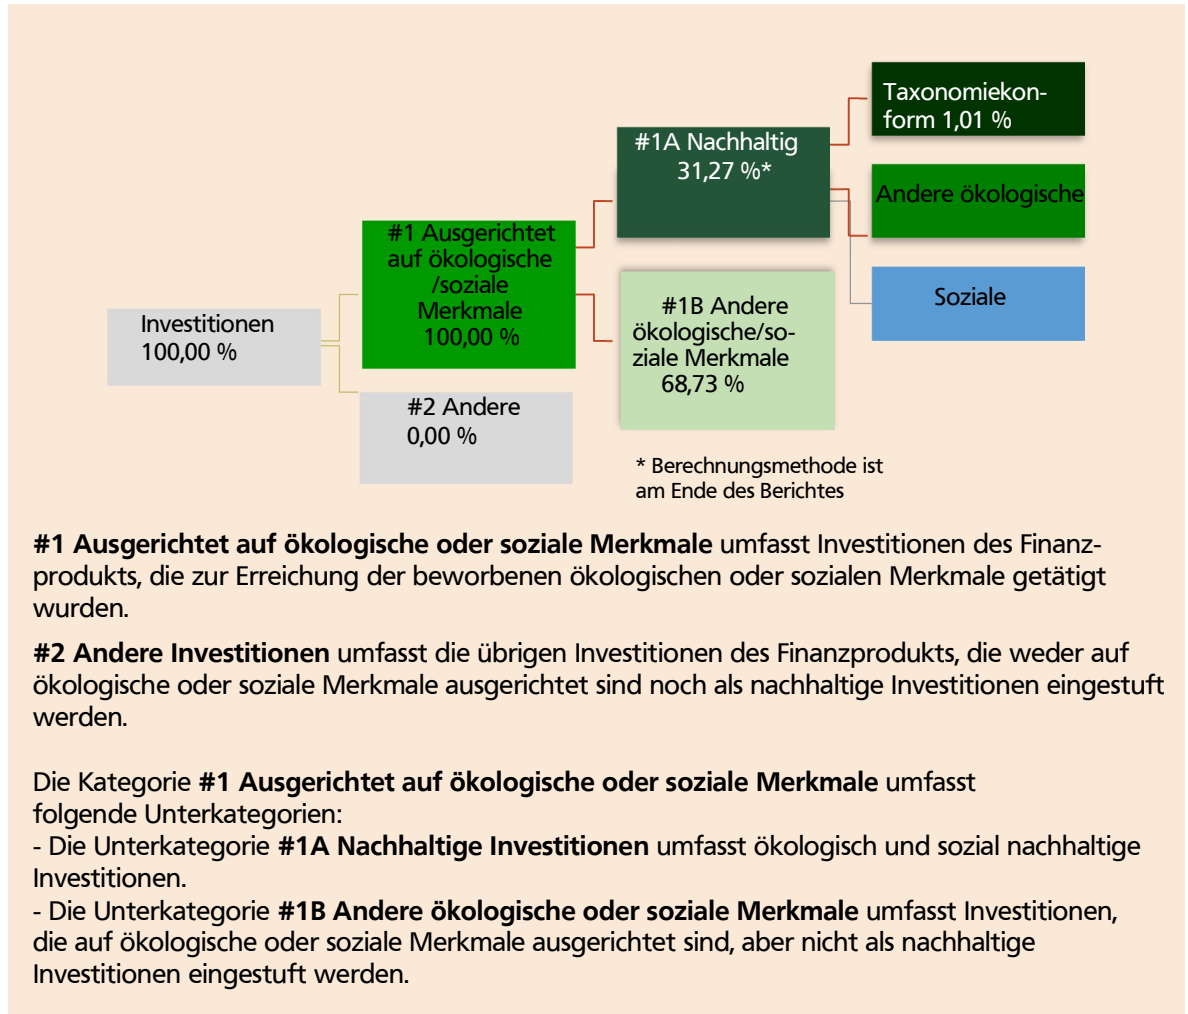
Investitionen
100,00 %

#1 Ausgerichtet auf ökologische /soziale Merkmale
100,00 %

#2 Andere
0,00 %

#1A Nachhaltig
31,27 %*

#1B Andere ökologische/soziale Merkmale
68,73 %

Taxonomiekonform 1,01 %

Andere ökologische

Soziale

* Berechnungsmethode ist am Ende des Berichtes

**#1 Ausgerichtet auf ökologische oder soziale Merkmale** umfasst Investitionen des Finanzprodukts, die zur Erreichung der beworbenen ökologischen oder sozialen Merkmale getätigt wurden.

**#2 Andere Investitionen** umfasst die übrigen Investitionen des Finanzprodukts, die weder auf ökologische oder soziale Merkmale ausgerichtet sind noch als nachhaltige Investitionen eingestuft werden.

Die Kategorie **#1 Ausgerichtet auf ökologische oder soziale Merkmale** umfasst folgende Unterkategorien:
- Die Unterkategorie **#1A Nachhaltige Investitionen** umfasst ökologisch und sozial nachhaltige Investitionen.
- Die Unterkategorie **#1B Andere ökologische oder soziale Merkmale** umfasst Investitionen, die auf ökologische oder soziale Merkmale ausgerichtet sind, aber nicht als nachhaltige Investitionen eingestuft werden.